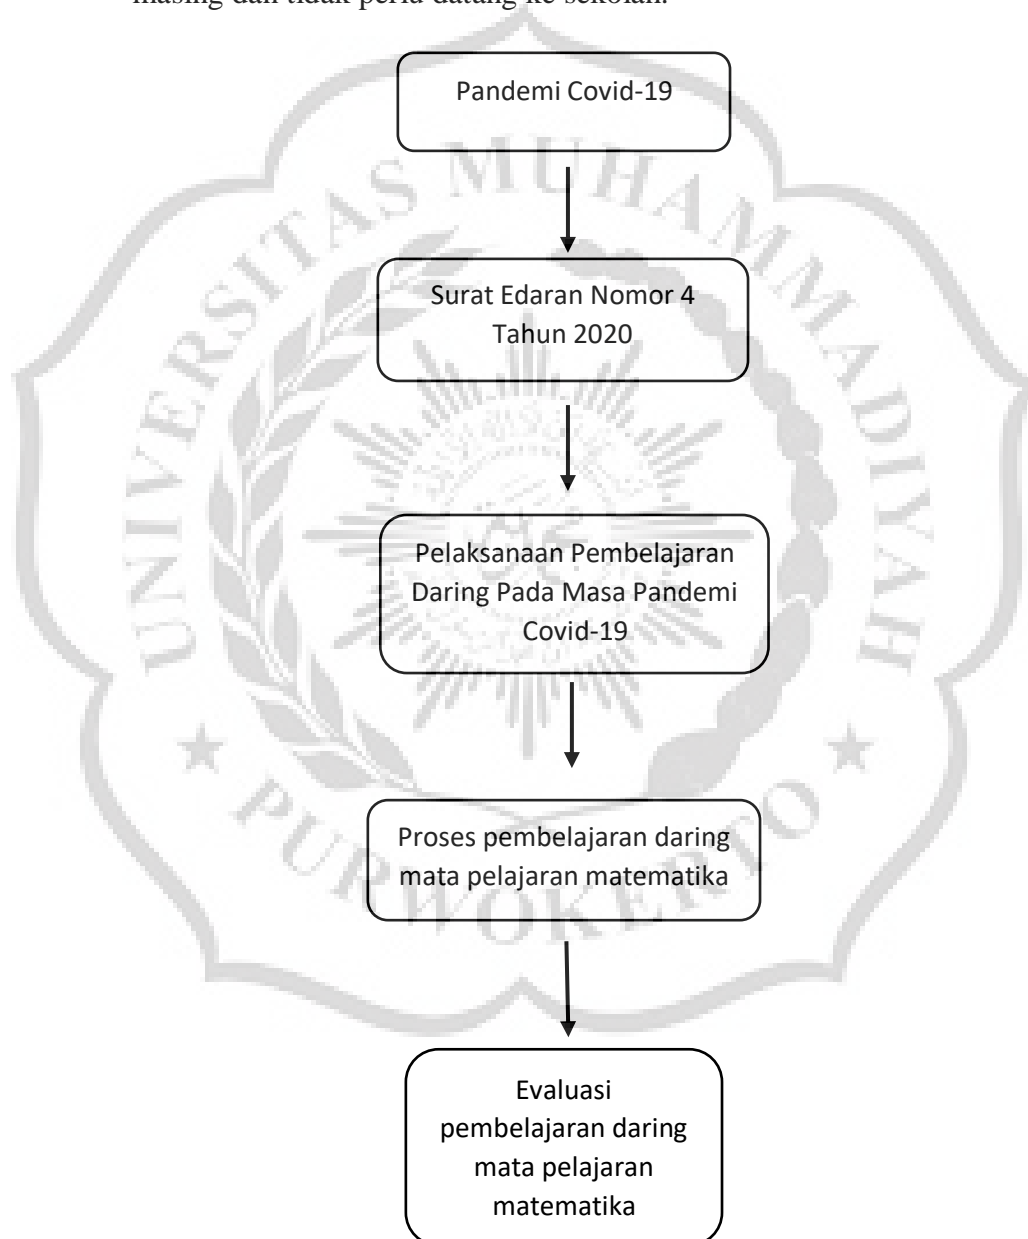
masing dan tidak perlu datang ke sekolah.

Pandemi Covid-19

Surat Edaran Nomor 4 Tahun 2020

Pelaksanaan Pembelajaran Daring Pada Masa Pandemi Covid-19

Proses pembelajaran daring mata pelajaran matematika

Evaluasi pembelajaran daring mata pelajaran matematika

UNIVERSITAS MUHAMMADIYAH PURWOKERTO